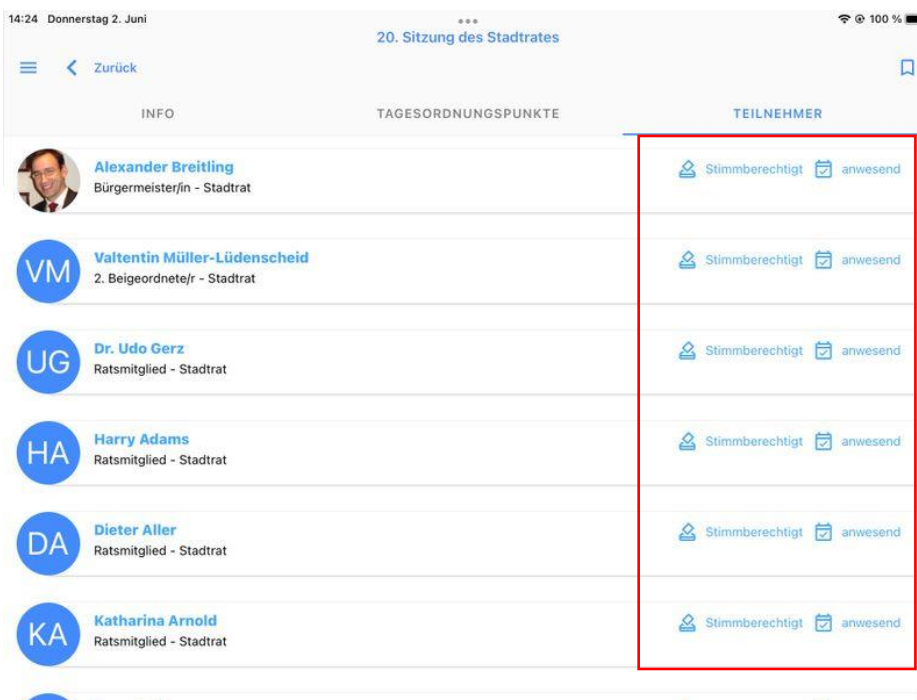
14:24 Donnerstag 2. Juni

100 %

20. Sitzung des Stadtrates

Zurück

INFO

TAGESORDNUNGSPUNKTE

TEILNEHMER

Alexander Breitling
Bürgermeister/in - Stadtrat
Stimmberechtigt anwesend

VM
Valtentin Müller-Lüdenscheid
2. Beigeordnete/r - Stadtrat
Stimmberechtigt anwesend

UG
Dr. Udo Gerz
Ratsmitglied - Stadtrat
Stimmberechtigt anwesend

HA
Harry Adams
Ratsmitglied - Stadtrat
Stimmberechtigt anwesend

DA
Dieter Aller
Ratsmitglied - Stadtrat
Stimmberechtigt anwesend

KA
Katharina Arnold
Ratsmitglied - Stadtrat
Stimmberechtigt anwesend